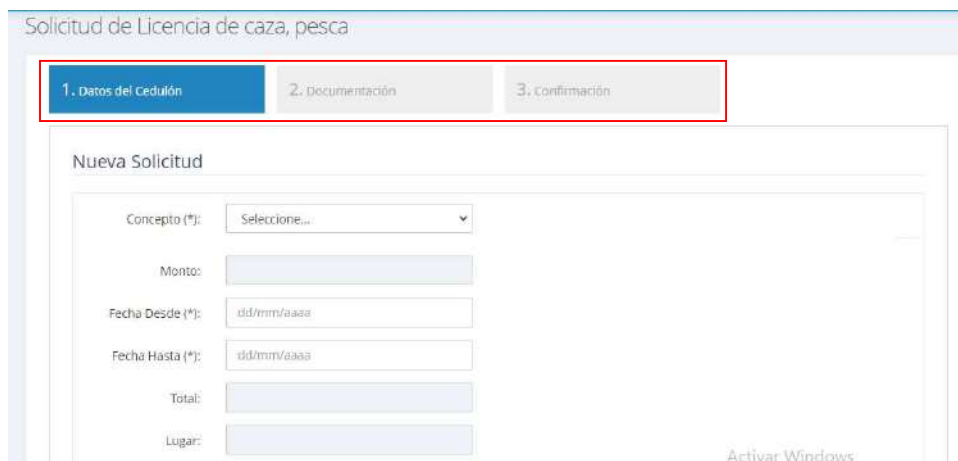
Solicitud de Licencia de caza, pesca

1. Datos del Cedulón
2. Documentación
3. Confirmación

Nueva Solicitud

Concepto (*): Seleccione...

Monto:

Fecha Desde (*): dd/mm/aaaa

Fecha Hasta (*): dd/mm/aaaa

Total:

Lugar:

Activar Windows